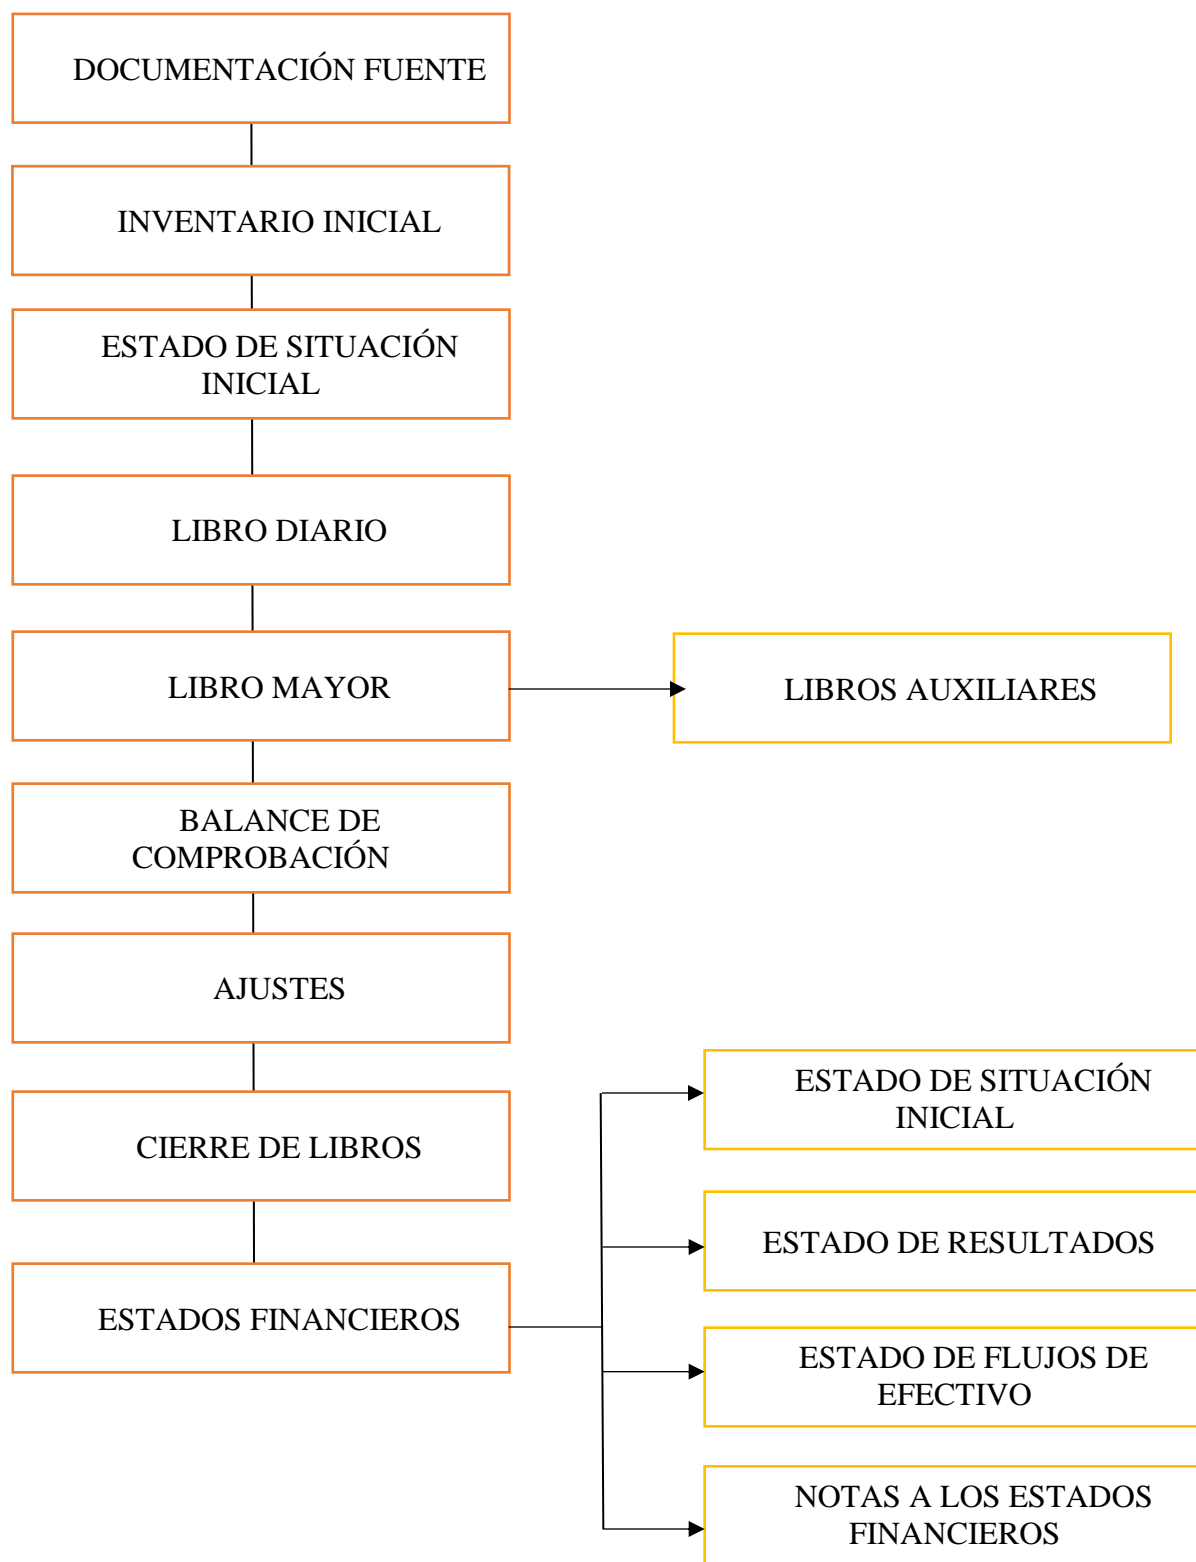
DOCUMENTACIÓN FUENTE

INVENTARIO INICIAL

ESTADO DE SITUACIÓN INICIAL

LIBRO DIARIO

LIBRO MAYOR

LIBROS AUXILIARES

BALANCE DE COMPROBACIÓN

AJUSTES

CIERRE DE LIBROS

ESTADOS FINANCIEROS

ESTADO DE SITUACIÓN INICIAL

ESTADO DE RESULTADOS

ESTADO DE FLUJOS DE EFECTIVO

NOTAS A LOS ESTADOS FINANCIEROS